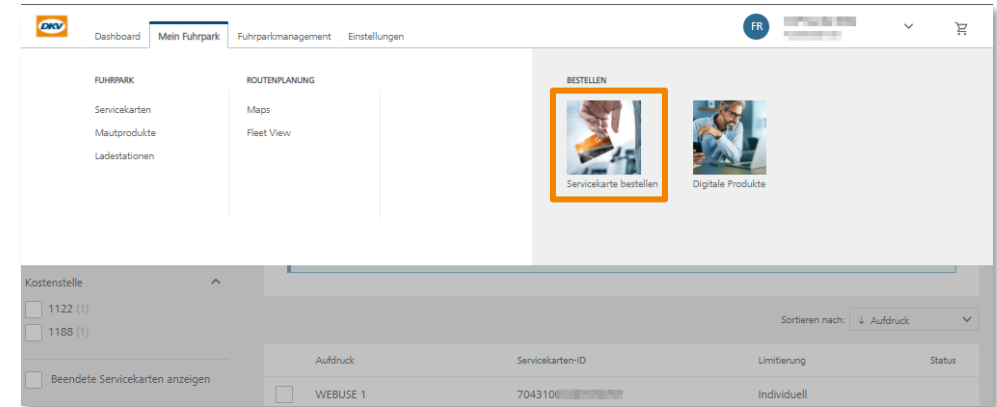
DKV

Dashboard Mein Fuhrpark Fuhrparkmanagement Einstellungen

FR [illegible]

FUHRPARK
Servicekarten
Mautprodukte
Ladestationen

ROUTENPLANUNG
Maps
Fleet View

BESTELLEN
Servicekarte bestellen
Digitale Produkte

Kostenstelle
1122 (1)
1188 (1)

Beendete Servicekarten anzeigen

Sortieren nach: ↓ Aufdruck

| Aufdruck | Servicekarten-ID | Limitierung | Status |
|---|---|---|---|
| WEBUSE 1 | 704310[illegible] | Individuell | |